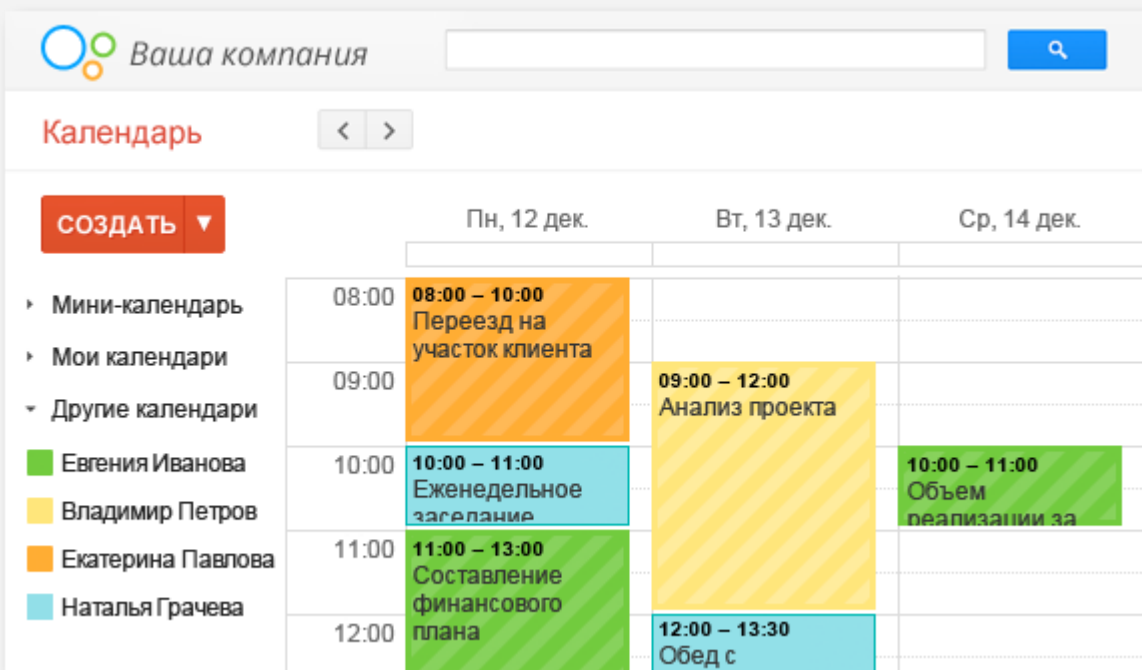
Ваша компания

Календарь

СОЗДАТЬ ▼

Мини-календарь
Мои календари
Другие календари
Евгения Иванова
Владимир Петров
Екатерина Павлова
Наталья Грачева

Пн, 12 дек.
Вт, 13 дек.
Ср, 14 дек.

08:00
09:00
10:00
11:00
12:00

08:00 – 10:00
Переезд на участок клиента

09:00 – 12:00
Анализ проекта

10:00 – 11:00
Еженедельное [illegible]

10:00 – 11:00
Объем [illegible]

11:00 – 13:00
Составление финансового плана

12:00 – 13:30
Обед с